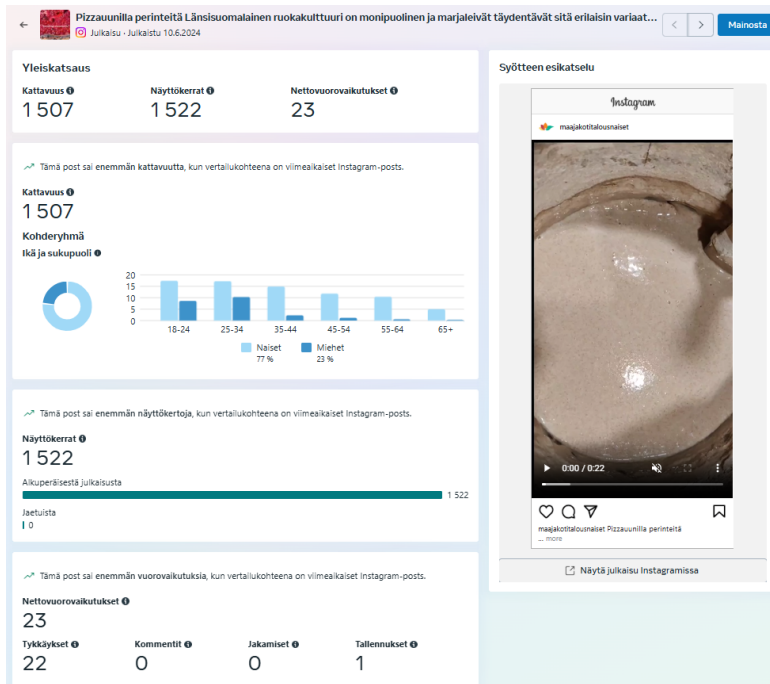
Pizzauunilla perinteitä Länsisuomalainen ruokakulttuuri on monipuolinen ja marjaleivät täydentävät sitä erilaisin variaat...
Julkaisu · Julkaistu 10.6.2024

Mainosta

Yleiskatsaus

Kattavuus
1 507

Näyttökerrat
1 522

Nettovuorovaikutukset
23

Tämä post sai enemmän kattavuutta, kun vertailukohteena on viimeaikaiset Instagram-posts.

Kattavuus
1 507

Kohderyhmä
Ikä ja sukupuoli

20
15
10
5
0
18-24
25-34
35-44
45-54
55-64
65+

Naiset 77 %
Miehet 23 %

Tämä post sai enemmän näyttökertoja, kun vertailukohteena on viimeaikaiset Instagram-posts.

Näyttökerrat
1 522

Alkuperäisestä julkaisusta
1 522

Jaetuista
0

Tämä post sai enemmän vuorovaikutuksia, kun vertailukohteena on viimeaikaiset Instagram-posts.

Nettovuorovaikutukset
23

| Tykkäykset | Kommentit | Jakamiset | Tallennukset |
|---|---|---|---|
| 22 | 0 | 0 | 1 |

Syötteen esikatselu

Instagram
maajakotitalousnaiset

0:00 / 0:22

maajakotitalousnaiset Pizzauunilla perinteitä
... more

Näytä julkaisu Instagramissa